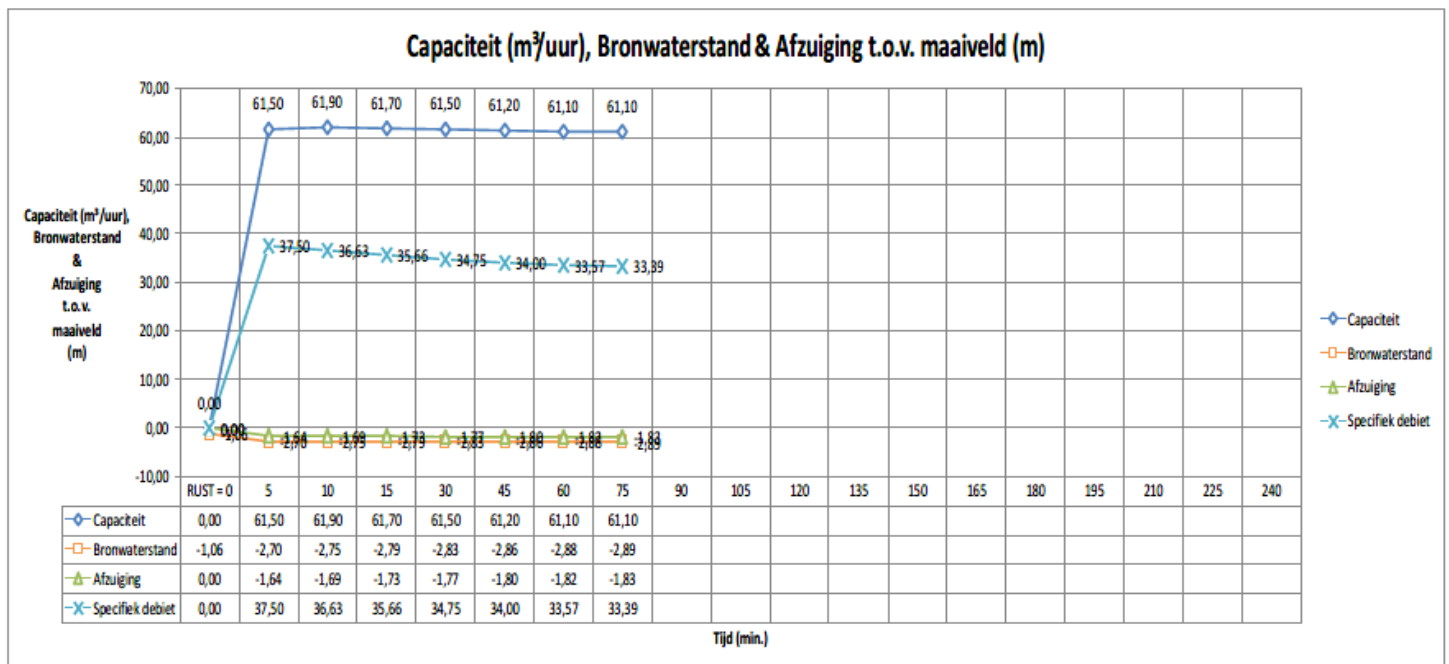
Capaciteit ($m^3$/uur), Bronwaterstand & Afzuiging t.o.v. maaiveld (m)

Capaciteit ($m^3$/uur), Bronwaterstand & Afzuiging t.o.v. maaiveld (m)

70,00
60,00
50,00
40,00
30,00
20,00
10,00
0,00
-10,00

61,50 61,90 61,70 61,50 61,20 61,10 61,10

37,50 36,63 35,66 34,75 34,00 33,57 33,39

0,00

Capaciteit
Bronwaterstand
Afzuiging
Specifiek debiet

| | RUST = 0 | 5 | 10 | 15 | 30 | 45 | 60 | 75 | 90 | 105 | 120 | 135 | 150 | 165 | 180 | 195 | 210 | 225 | 240 |
|---|---|---|---|---|---|---|---|---|---|---|---|---|---|---|---|---|---|---|---|
| Capaciteit | 0,00 | 61,50 | 61,90 | 61,70 | 61,50 | 61,20 | 61,10 | 61,10 | | | | | | | | | | | |
| Bronwaterstand | -1,06 | -2,70 | -2,75 | -2,79 | -2,83 | -2,86 | -2,88 | -2,89 | | | | | | | | | | | |
| Afzuiging | 0,00 | -1,64 | -1,69 | -1,73 | -1,77 | -1,80 | -1,82 | -1,83 | | | | | | | | | | | |
| Specifiek debiet | 0,00 | 37,50 | 36,63 | 35,66 | 34,75 | 34,00 | 33,57 | 33,39 | | | | | | | | | | | |

Tijd (min.)